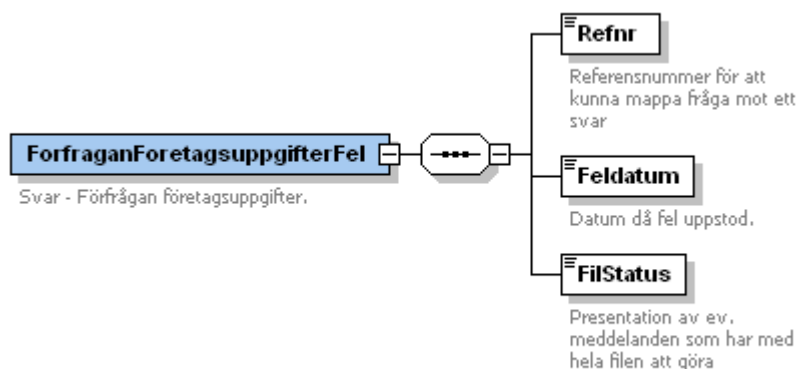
ForfraganForetagsuppgifterFel

Svar - Förfrågan företagsuppgifter.

Refnr

Referensnummer för att kunna mappa fråga mot ett svar

Feldatum

Datum då fel uppstod.

FilStatus

Presentation av ev. meddelanden som har med hela filen att göra